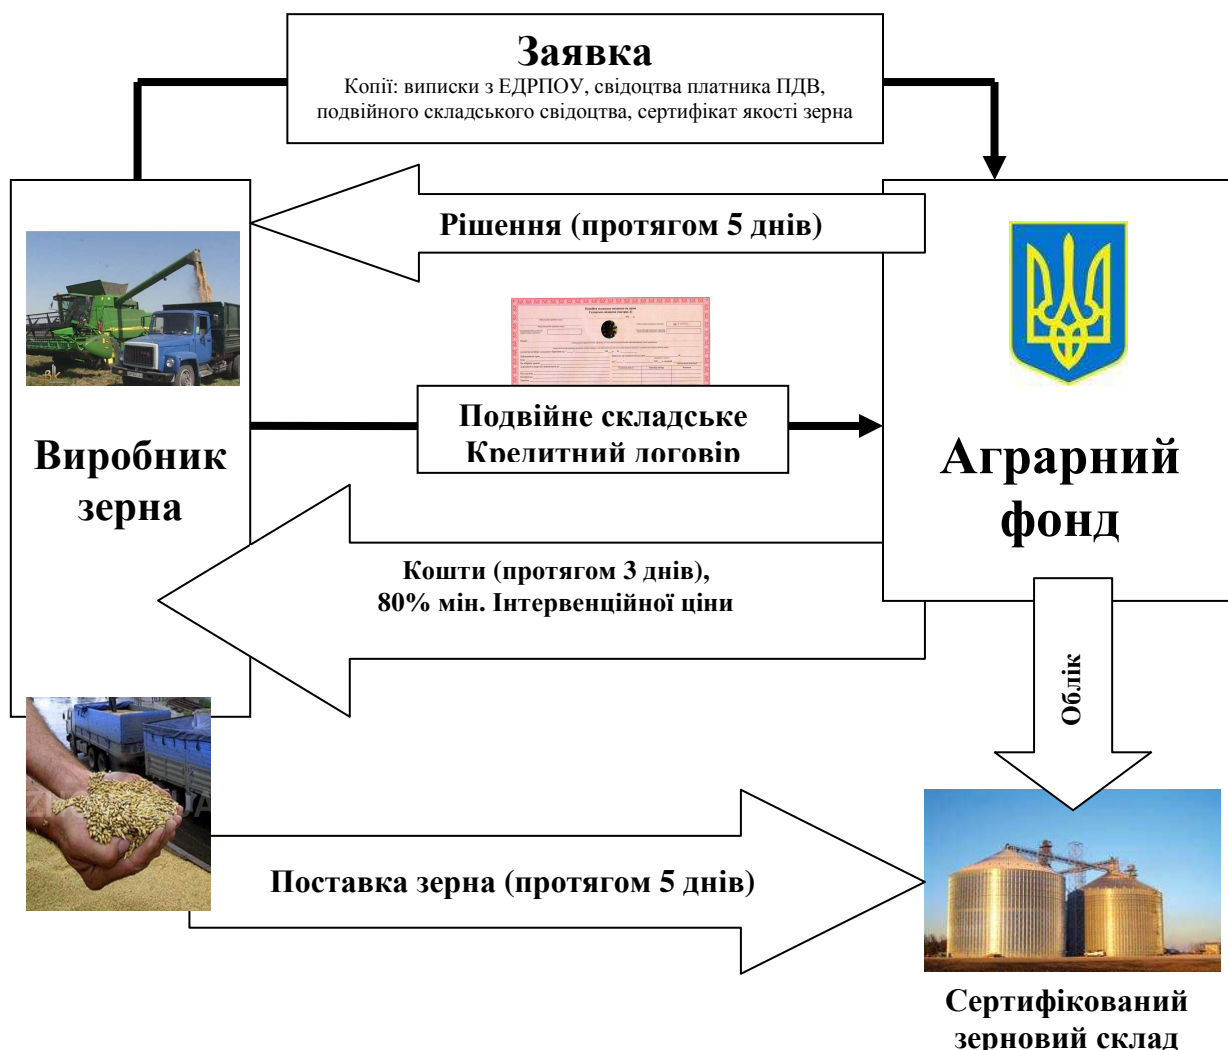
Заявка
Копії: виписки з ЕДРПОУ, свідоцтва платника ПДВ, подвійного складського свідоцтва, сертифікат якості зерна

Рішення (протягом 5 днів)

Виробник зерна

Подвійне складське
Кредитний договір

Аграрний фонд

Кошти (протягом 3 днів), 80% мін. Інтервенційної ціни

Облік

Поставка зерна (протягом 5 днів)

Сертифікований зерновий склад